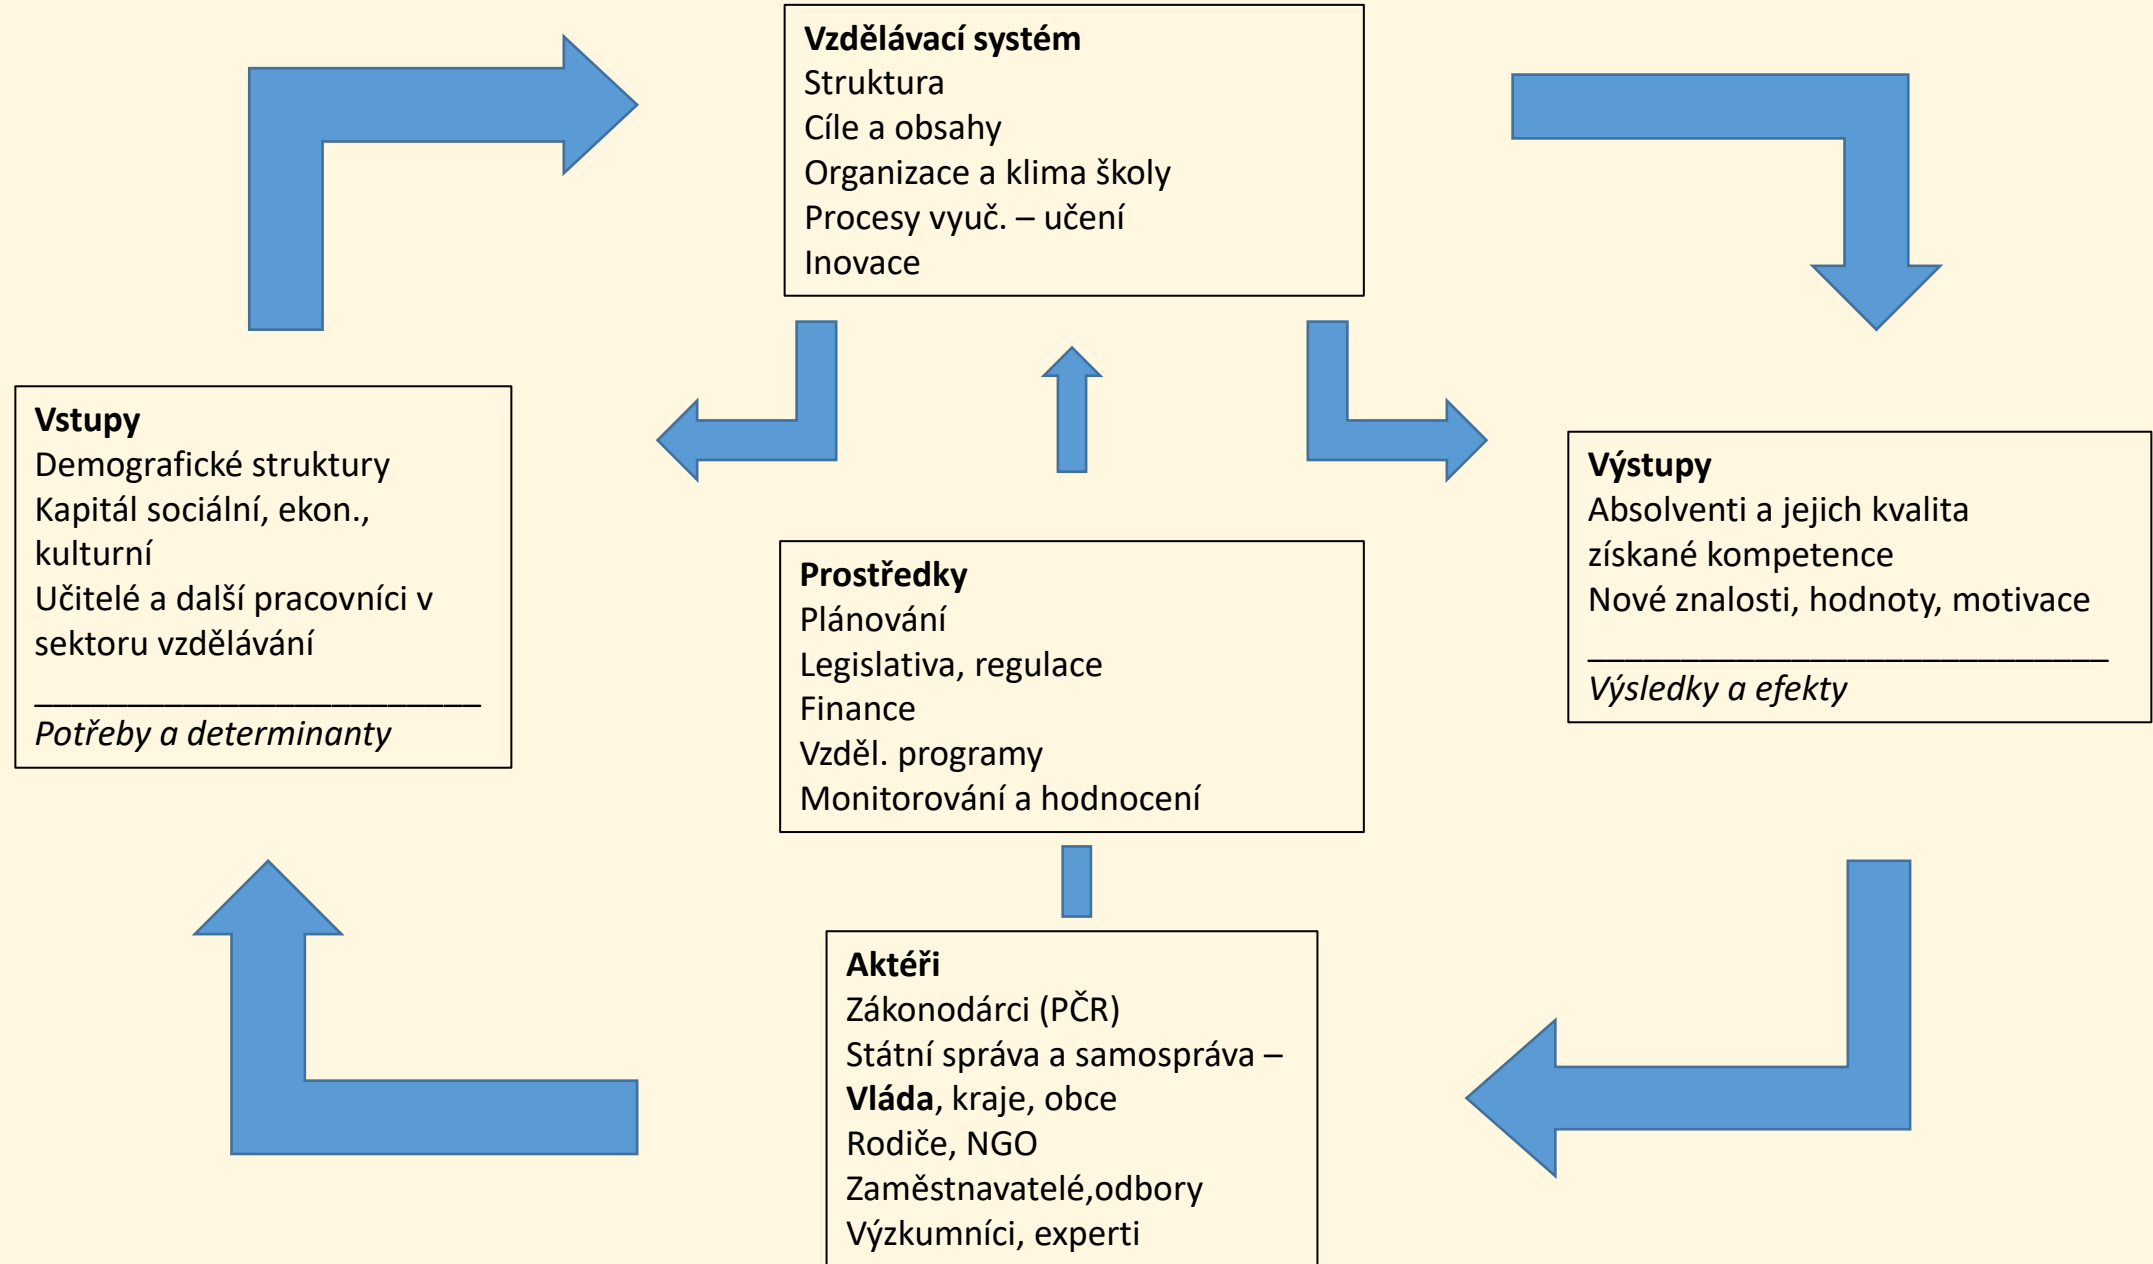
**Vzdělávací systém**
Struktura
Cíle a obsahy
Organizace a klima školy
Procesy vyuč. – učení
Inovace

**Vstupy**
Demografické struktury
Kapitál sociální, ekon., kulturní
Učitelé a další pracovníci v sektoru vzdělávání
___________________________
*Potřeby a determinanty*

**Prostředky**
Plánování
Legislativa, regulace
Finance
Vzděl. programy
Monitorování a hodnocení

**Výstupy**
Absolventi a jejich kvalita
získané kompetence
Nové znalosti, hodnoty, motivace
_____________________________
*Výsledky a efekty*

**Aktéři**
Zákonodárci (PČR)
Státní správa a samospráva – **Vláda**, kraje, obce
Rodiče, NGO
Zaměstnavatelé,odbory
Výzkumníci, experti